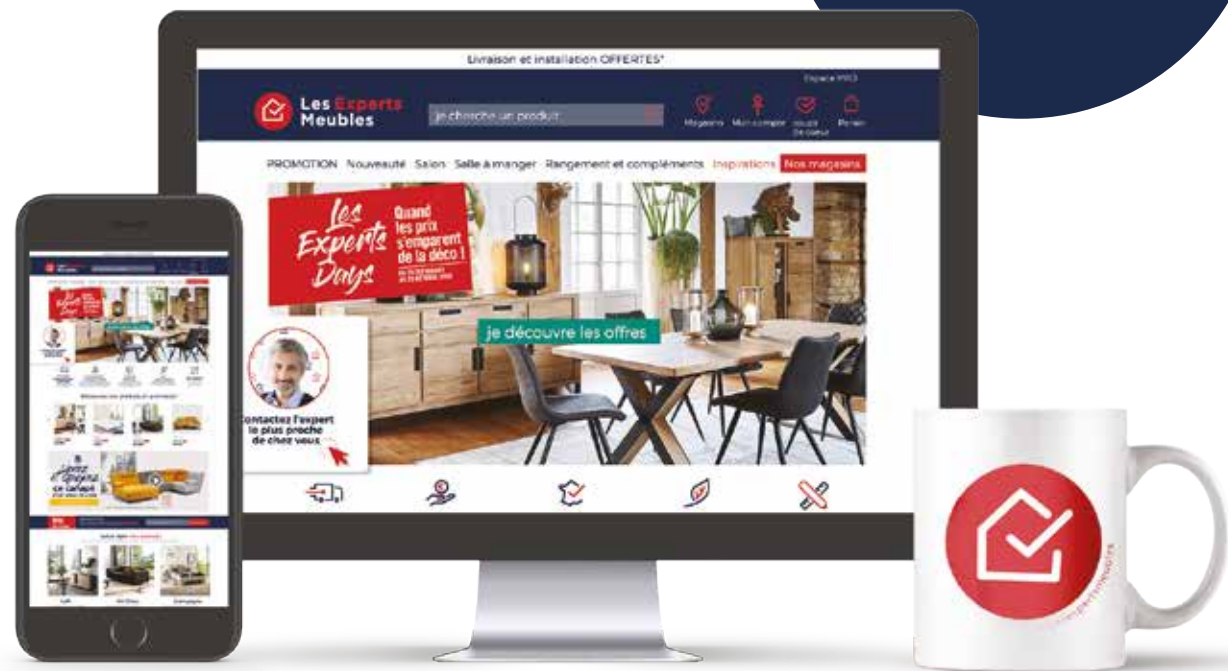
Livraison et installation OFFERTES*

Espace PRO

Les Experts Meubles

je cherche un produit

Magasins Mon compte Coups de coeur Panier

PROMOTION Nouveauté Salon Salle à manger Rangement et compléments Inspirations Nos magasins

Les Experts Days

Quand les prix s'emparent de la déco !

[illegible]

je découvre les offres

Contactez l'expert le plus proche de chez vous